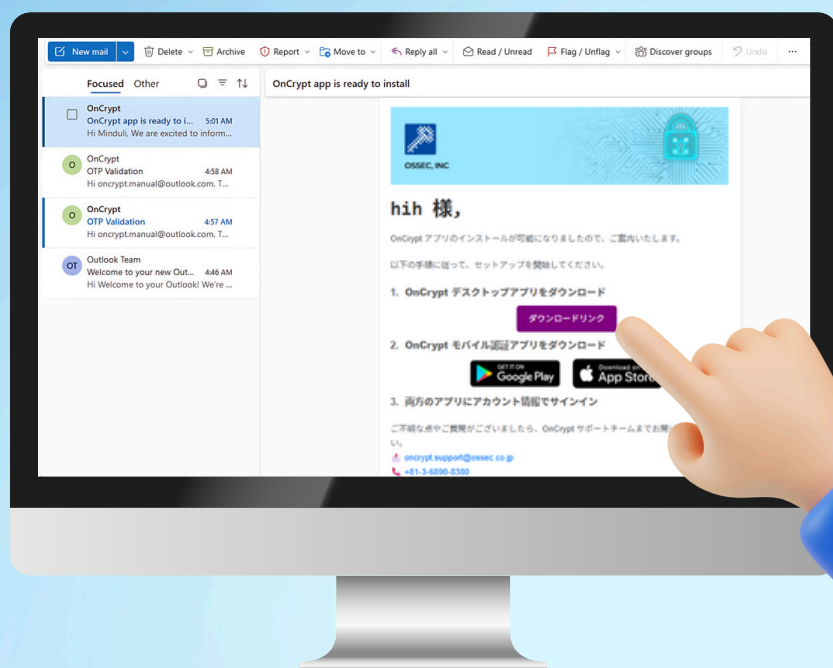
New mail | Delete | Archive | Report | Move to | Reply all | Read / Unread | Flag / Unflag | Discover groups | Undo | ···

Focused Other

OnCrypt
OnCrypt app is ready to i... 5:01 AM
Hi Minduli, We are excited to inform...

O OnCrypt
OTP Validation 4:58 AM
Hi oncrypt.manual@outlook.com, T...

O OnCrypt
OTP Validation 4:57 AM
Hi oncrypt.manual@outlook.com, T...

OT Outlook Team
Welcome to your new Out... 4:46 AM
Hi Welcome to your Outlook! We're ...

OnCrypt app is ready to install

OSSEC, INC

hih 様,

OnCrypt アプリのインストールが可能になりましたので、ご案内いたします。

以下の手順に従って、セットアップを開始してください。

1. OnCrypt デスクトップアプリをダウンロード

ダウンロードリンク

2. OnCrypt モバイル認証アプリをダウンロード

GET IT ON Google Play

Download on the App Store

3. 両方のアプリにアカウント情報でサインイン

ご不明な点やご質問がございましたら、OnCrypt サポートチームまでお問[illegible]い。

oncrypt.support@ossec.co.jp

+81-3-6890-8380